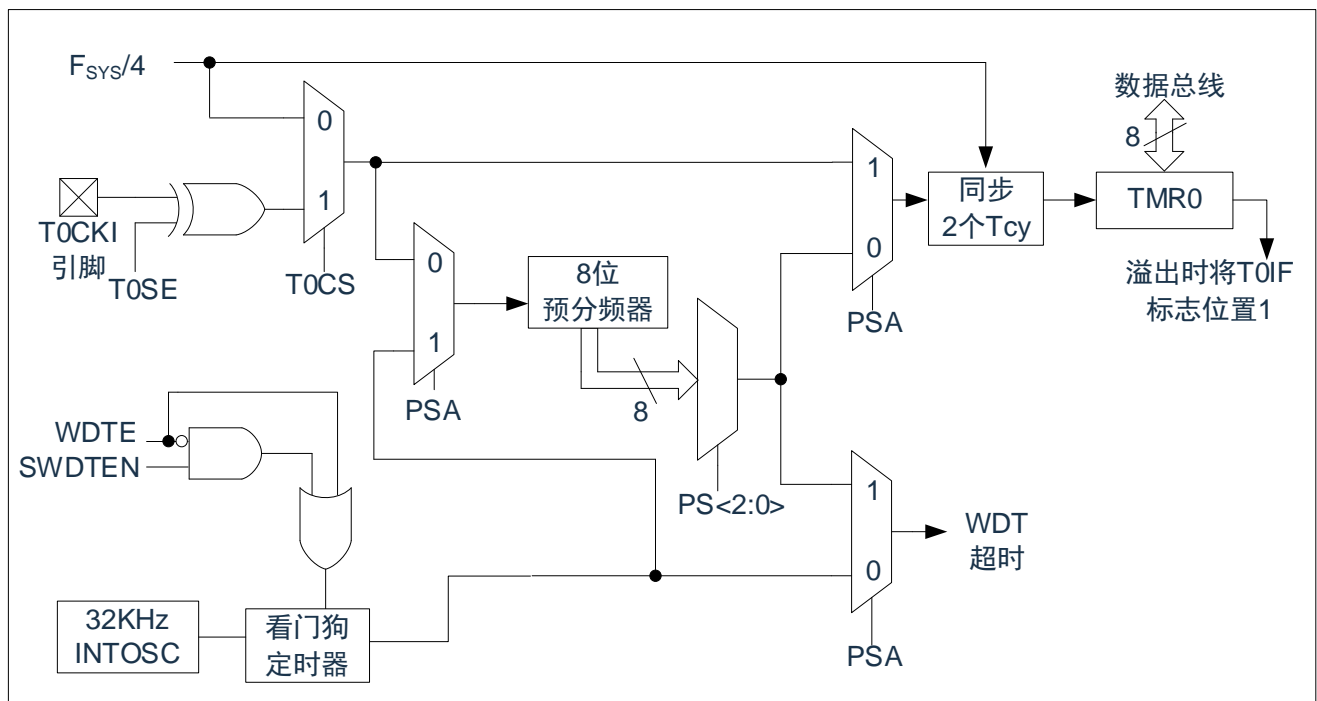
$F_{SYS}/4$

0

1

T0CKI
引脚

T0SE

T0CS

0

1

PSA

8位
预分频器

8

PS<2:0>

1

0

PSA

同步
2个Tcy

数据总线

8

TMR0

溢出时将T0IF
标志位置1

WDTE
SWDTEN

32KHz
INTOSC

看门狗
定时器

1

0

PSA

WDT
超时